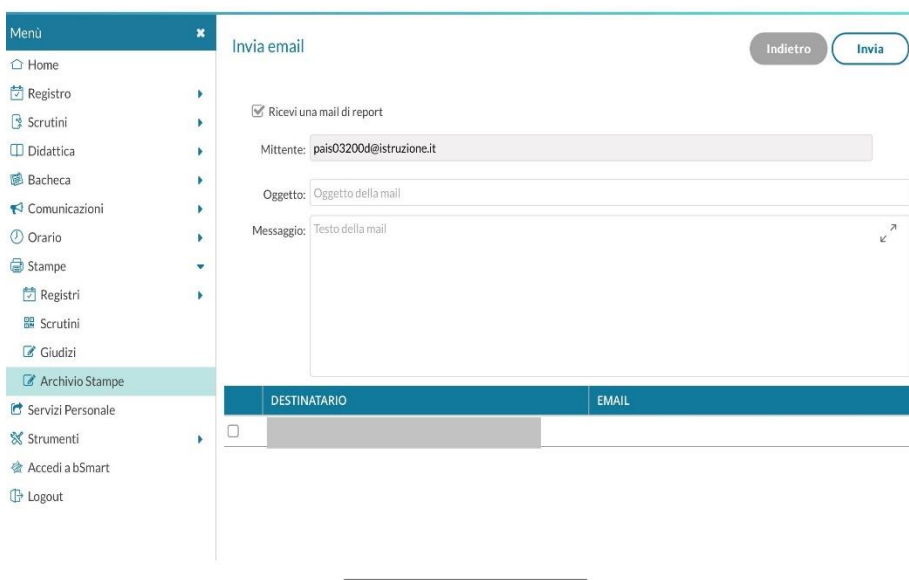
Menù
Home
Registro
Scrutini
Didattica
Bacheca
Comunicazioni
Orario
Stampe
Registri
Scrutini
Giudizi
Archivio Stampe
Servizi Personale
Strumenti
Accedi a bSmart
Logout

Invia email

Indietro
Invia

Ricevi una mail di report

Mittente: pais03200d@istruzione.it

Oggetto: Oggetto della mail

Messaggio: Testo della mail

| | DESTINATARIO | EMAIL |
|---|---|---|
| | | |